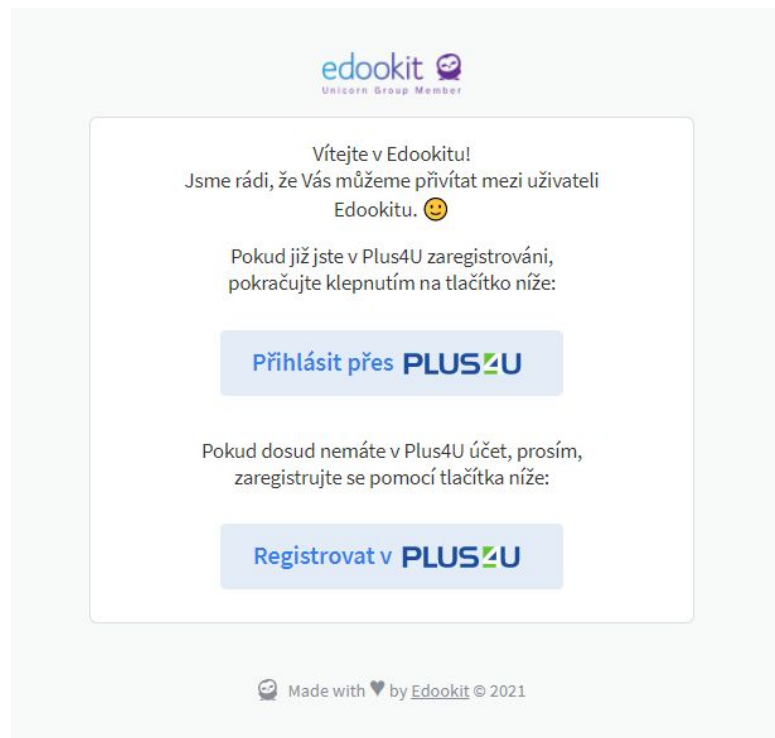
edookit
Unicorn Group Member

Vítejte v Edookitu!
Jsme rádi, že Vás můžeme přivítat mezi uživateli Edookitu. 🙂

Pokud již jste v Plus4U zaregistrováni, pokračujte klepnutím na tlačítko níže:

Přihlásit přes PLUS4U

Pokud dosud nemáte v Plus4U účet, prosím, zaregistrujte se pomocí tlačítka níže:

Registrovat v PLUS4U

Made with ♥ by Edookit © 2021